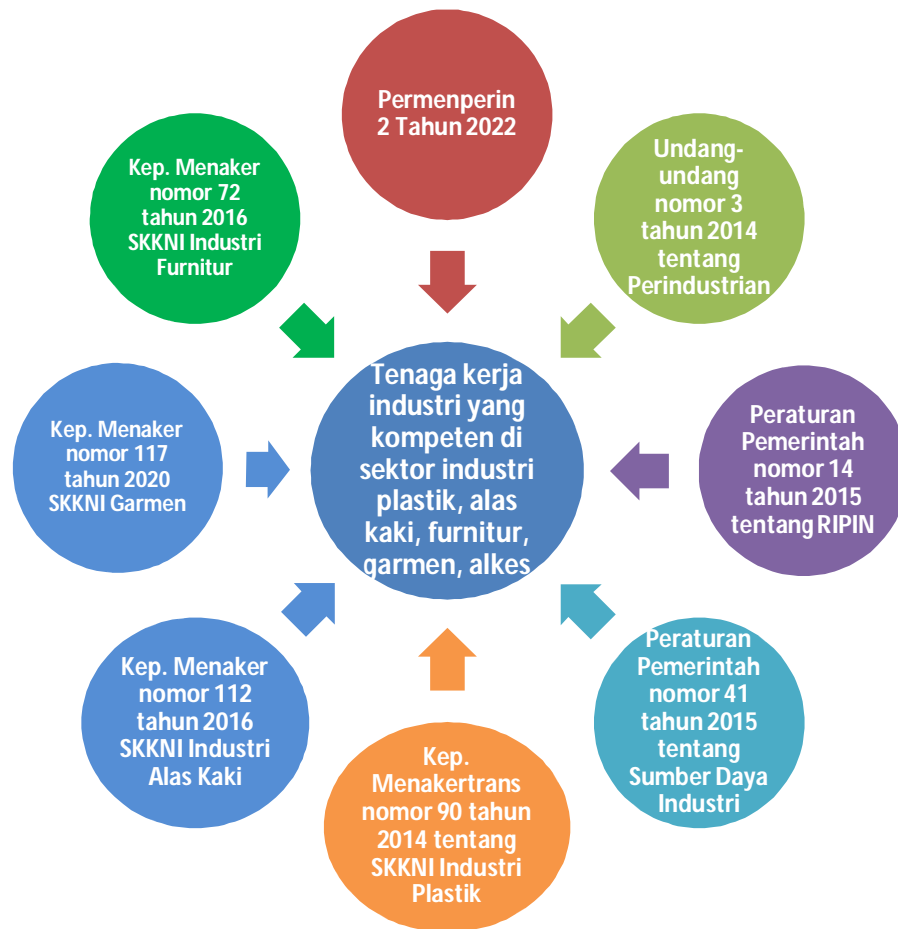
Permenperin 2 Tahun 2022

Undang-undang nomor 3 tahun 2014 tentang Perindustrian

Peraturan Pemerintah nomor 14 tahun 2015 tentang RIPIN

Peraturan Pemerintah nomor 41 tahun 2015 tentang Sumber Daya Industri

Kep. Menakertrans nomor 90 tahun 2014 tentang SKKNI Industri Plastik

Kep. Menaker nomor 112 tahun 2016 SKKNI Industri Alas Kaki

Kep. Menaker nomor 117 tahun 2020 SKKNI Garmen

Kep. Menaker nomor 72 tahun 2016 SKKNI Industri Furnitur

Tenaga kerja industri yang kompeten di sektor industri plastik, alas kaki, furnitur, garmen, alkes